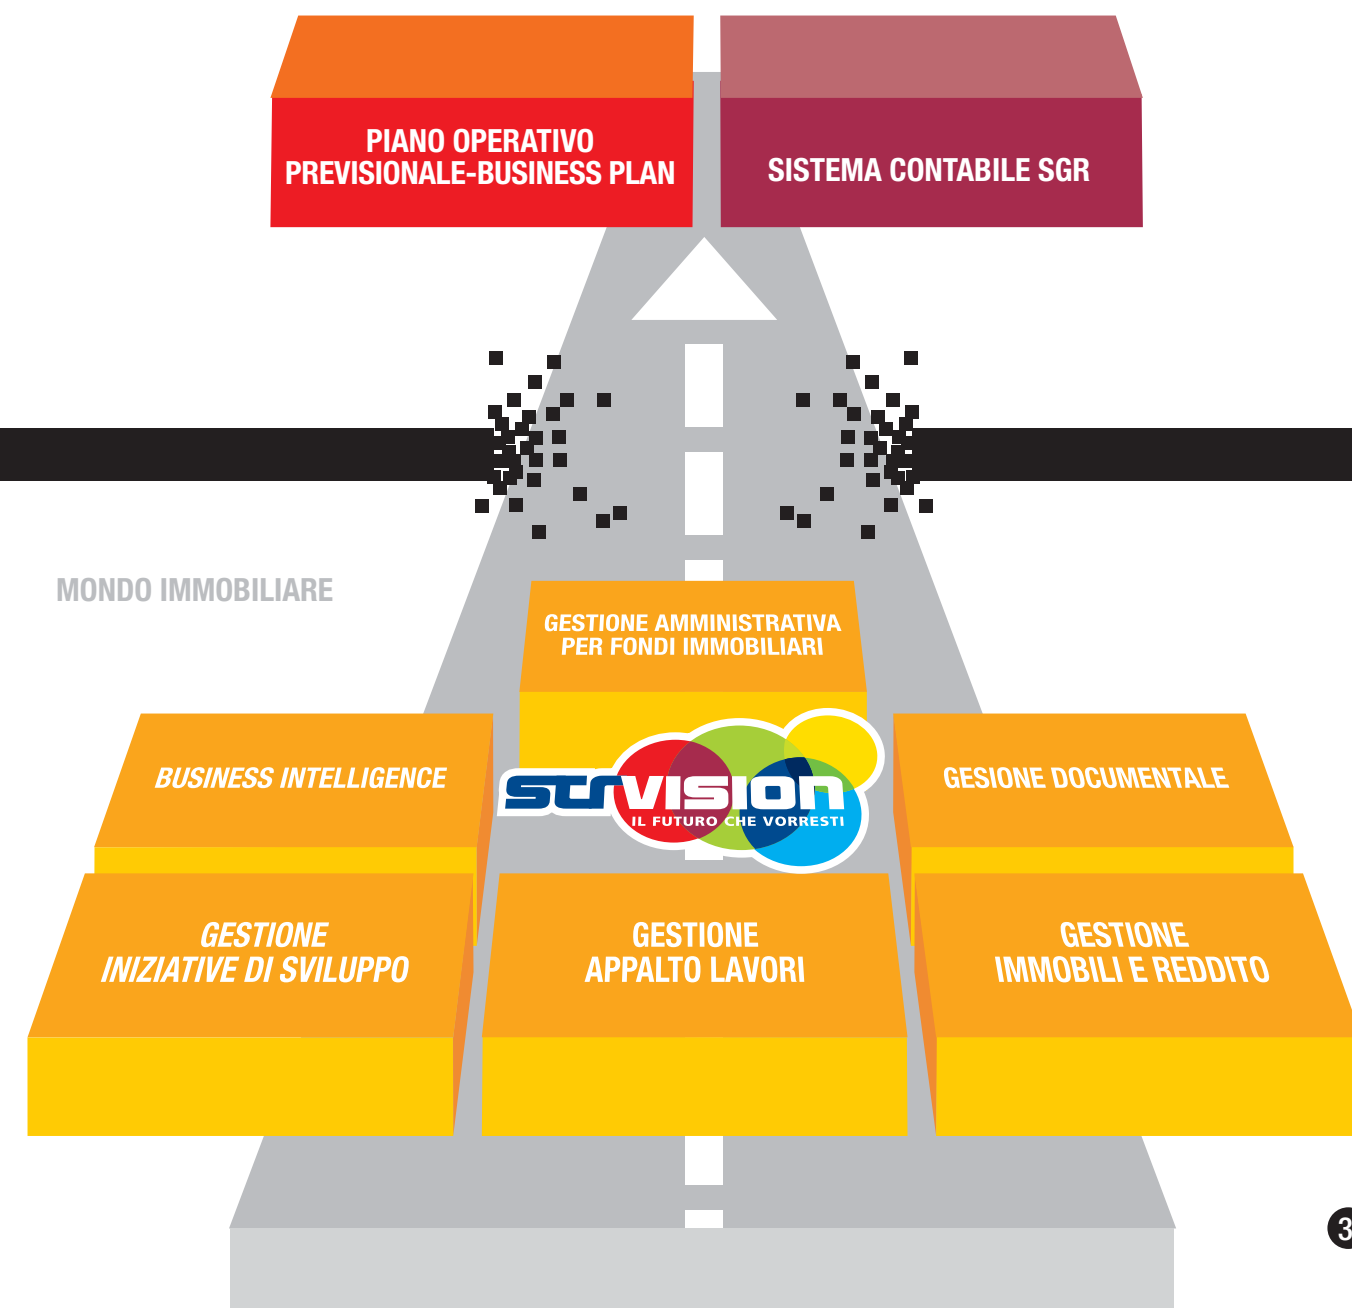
PIANO OPERATIVO PREVISIONALE-BUSINESS PLAN

SISTEMA CONTABILE SGR

MONDO IMMOBILIARE

GESTIONE AMMINISTRATIVA PER FONDI IMMOBILIARI

BUSINESS INTELLIGENCE

strVISION
IL FUTURO CHE VORRESTI

GESIONE DOCUMENTALE

GESTIONE INIZIATIVE DI SVILUPPO

GESTIONE APPALTO LAVORI

GESTIONE IMMOBILI E REDDITO

3